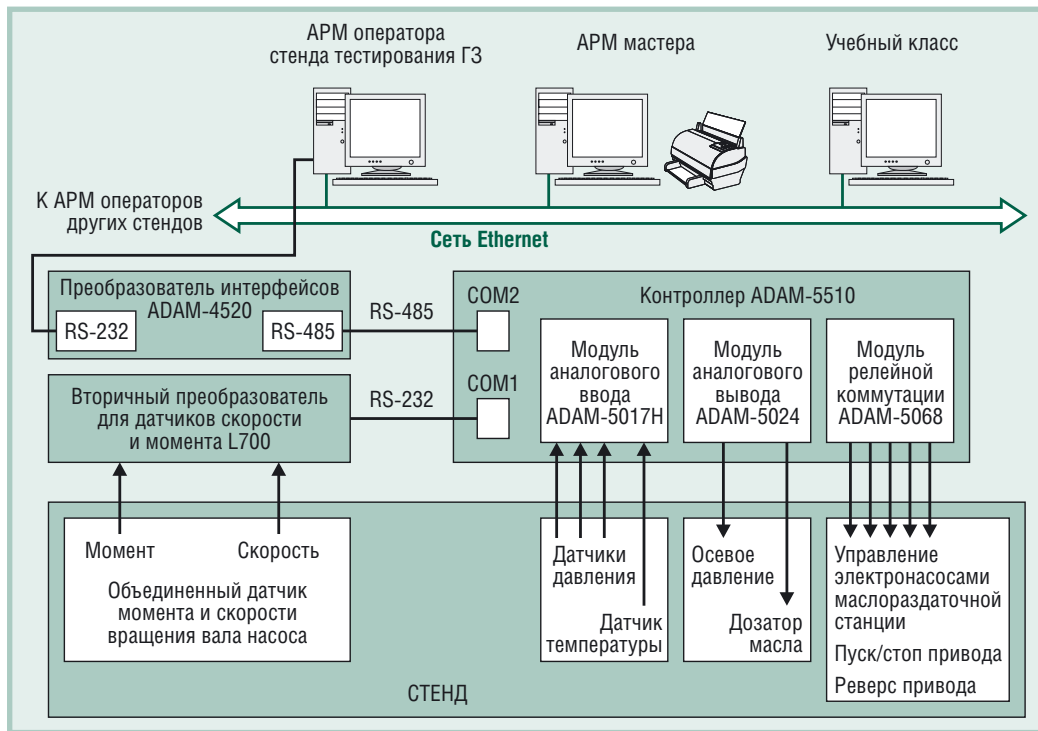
АРМ оператора стенда тестирования ГЗ

АРМ мастера

Учебный класс

К АРМ операторов других стендов

Сеть Ethernet

Преобразователь интерфейсов ADAM-4520

RS-232

RS-485

RS-485

Вторичный преобразователь для датчиков скорости и момента L700

RS-232

COM2

COM1

Контроллер ADAM-5510

Модуль аналогового ввода ADAM-5017H

Модуль аналогового вывода ADAM-5024

Модуль релейной коммутации ADAM-5068

Момент

Скорость

Объединенный датчик момента и скорости вращения вала насоса

Датчики давления

Датчик температуры

Осевое давление

Дозатор масла

Управление электронасосами маслораздаточной станции

Пуск/стоп привода

Реверс привода

СТЕНД